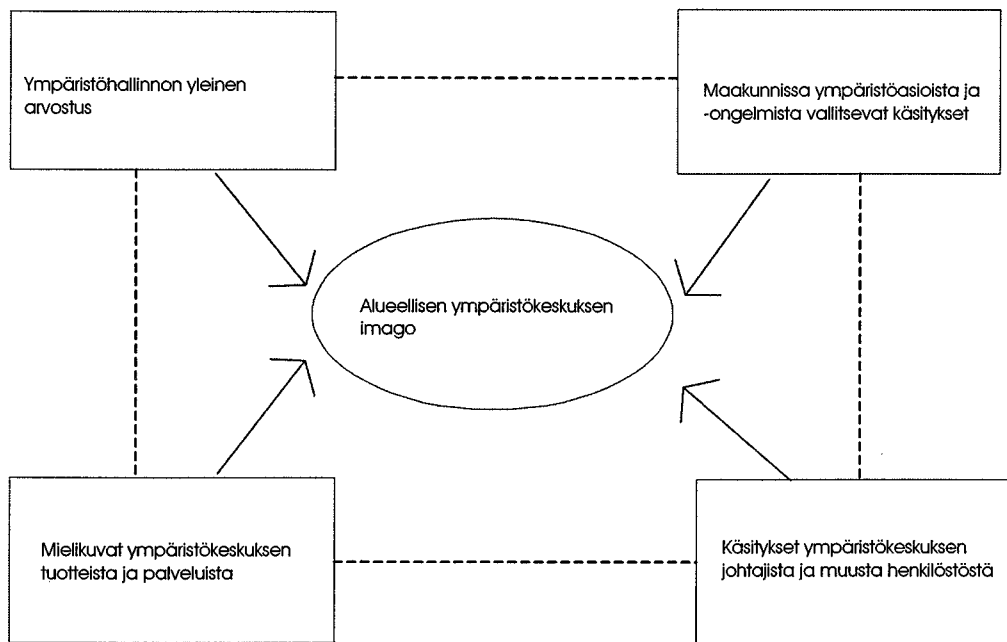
Ympäristöhallinnon yleinen arvostus

Maakunnissa ympäristöasioista ja -ongelmista vallitsevat käsitykset

Alueellisen ympäristökeskuksen imago

Mielikuvat ympäristökeskuksen tuotteista ja palveluista

Käsitykset ympäristökeskuksen johtajista ja muusta henkilöstöstä